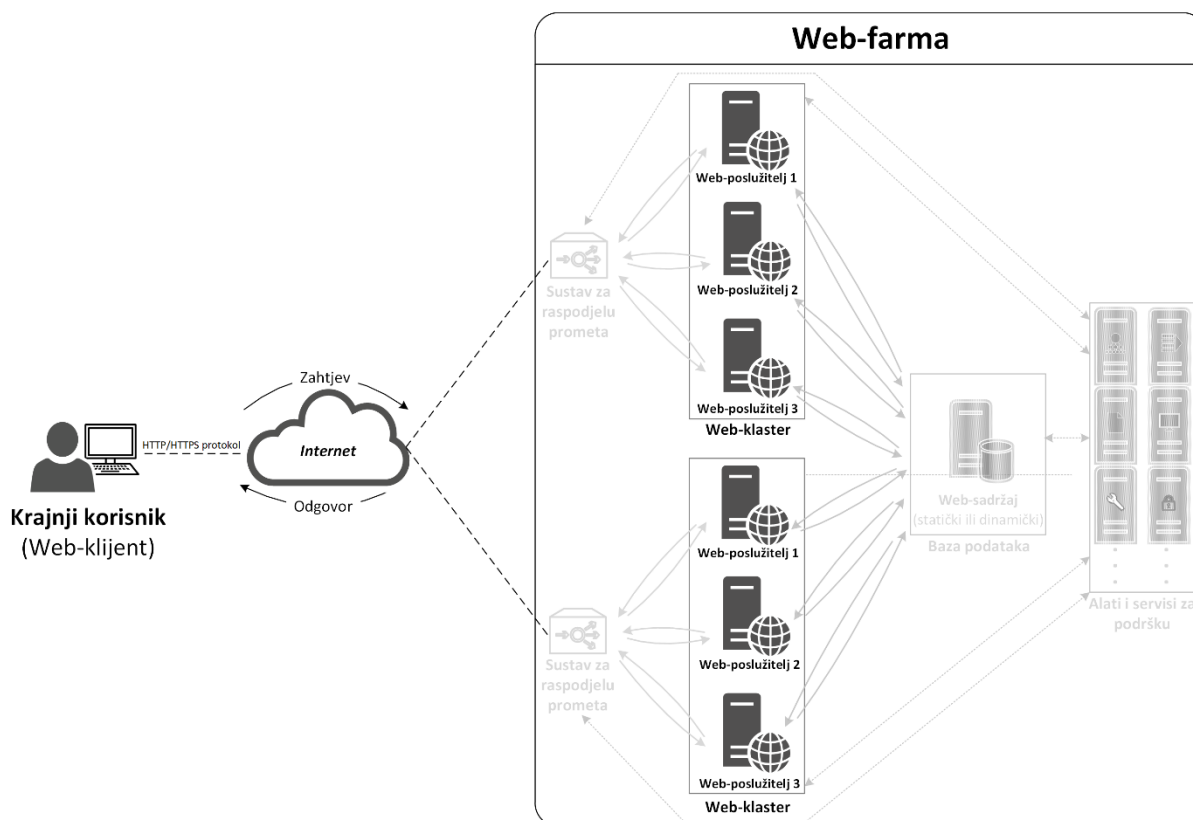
Web-farma

Krajnji korisnik
(Web-klijent)

HTTP/HTTPS protokol

Zahtjev

Internet

Odgovor

Sustav za raspodjelu prometa

Web-poslužitelj 1

Web-poslužitelj 2

Web-poslužitelj 3

Web-klaster

Sustav za raspodjelu prometa

Web-poslužitelj 1

Web-poslužitelj 2

Web-poslužitelj 3

Web-klaster

Web-sadržaj
(statički ili dinamički)

Baza podataka

Alati i servisi za podršku